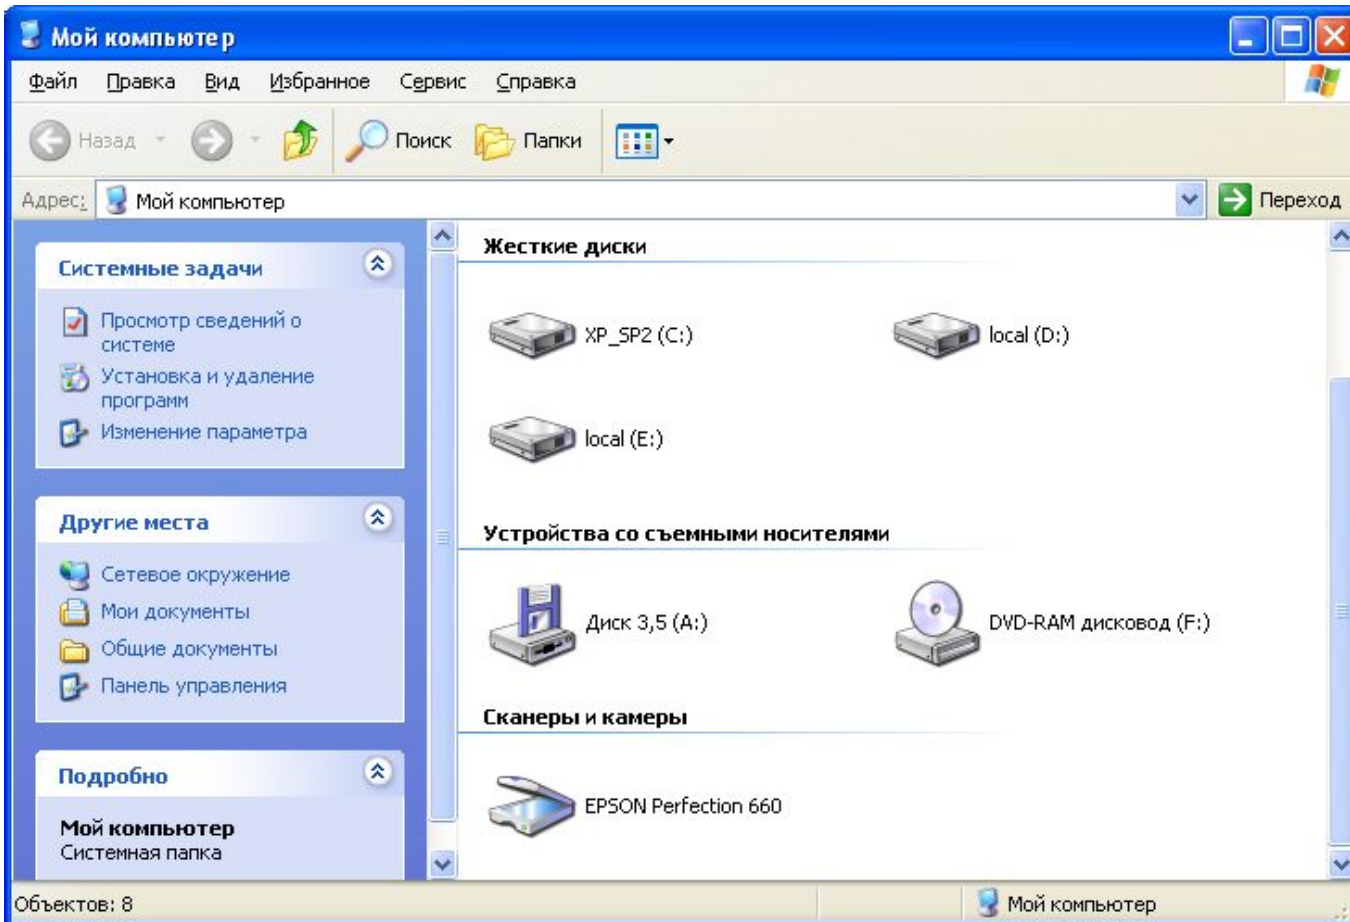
Мой компьютер

Файл Правка Вид Избранное Сервис Справка

Назад Поиск Папки

Адрес: Мой компьютер Переход

Системные задачи

Просмотр сведений о системе

Установка и удаление программ

Изменение параметра

Другие места

Сетевое окружение

Мои документы

Общие документы

Панель управления

Подробно

Мой компьютер
Системная папка

Жесткие диски

XP_SP2 (C:)

local (D:)

local (E:)

Устройства со съемными носителями

Диск 3,5 (A:)

DVD-RAM дисковод (F:)

Сканеры и камеры

EPSON Perfection 660

Объектов: 8

Мой компьютер